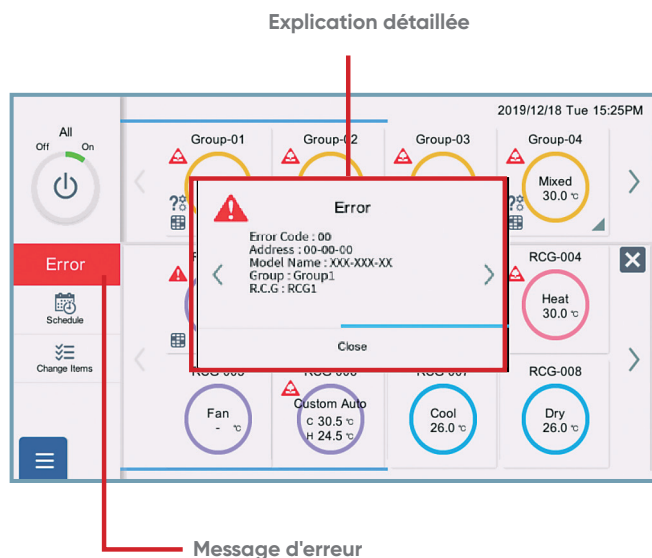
Explication détaillée

2019/12/18 Tue 15:25PM

All
Off On

Error

Schedule

Change Items

Group-01 Group-02 Group-03 Group-04

Mixed
30.0 ℃

Error

Error Code : 00
Address : 00-00-00
Model Name : XXX-XXX-XX
Group : Group1
R.C.G : RCG1

Close

RCG-004

Heat
30.0 ℃

RCG-008

Fan
- ℃

Custom Auto
C 30.5 ℃
H 24.5 ℃

Cool
26.0 ℃

Dry
26.0 ℃

Message d'erreur